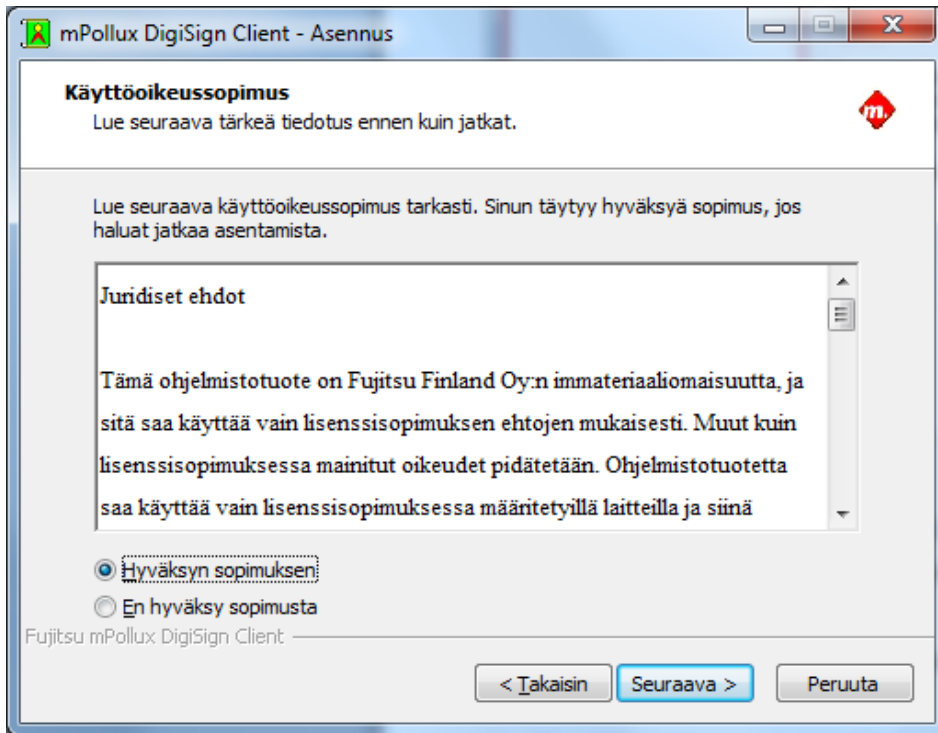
mPollux DigiSign Client - Asennus

Käyttöoikeussopimus
Lue seuraava tärkeä tiedotus ennen kuin jatkat.

Lue seuraava käyttöoikeussopimus tarkasti. Sinun täytyy hyväksyä sopimus, jos haluat jatkaa asentamista.

Juridiset ehdot

Tämä ohjelmistotuote on Fujitsu Finland Oy:n immateriaaliomaisuutta, ja sitä saa käyttää vain lisenssisopimuksen ehtojen mukaisesti. Muut kuin lisenssisopimuksessa mainitut oikeudet pidätetään. Ohjelmistotuotetta saa käyttää vain lisenssisopimuksessa määritetyillä laitteilla ja siinä

Hyväksyn sopimuksen
En hyväksy sopimusta

Fujitsu mPollux DigiSign Client

< Takaisin
Seuraava >
Peruuta